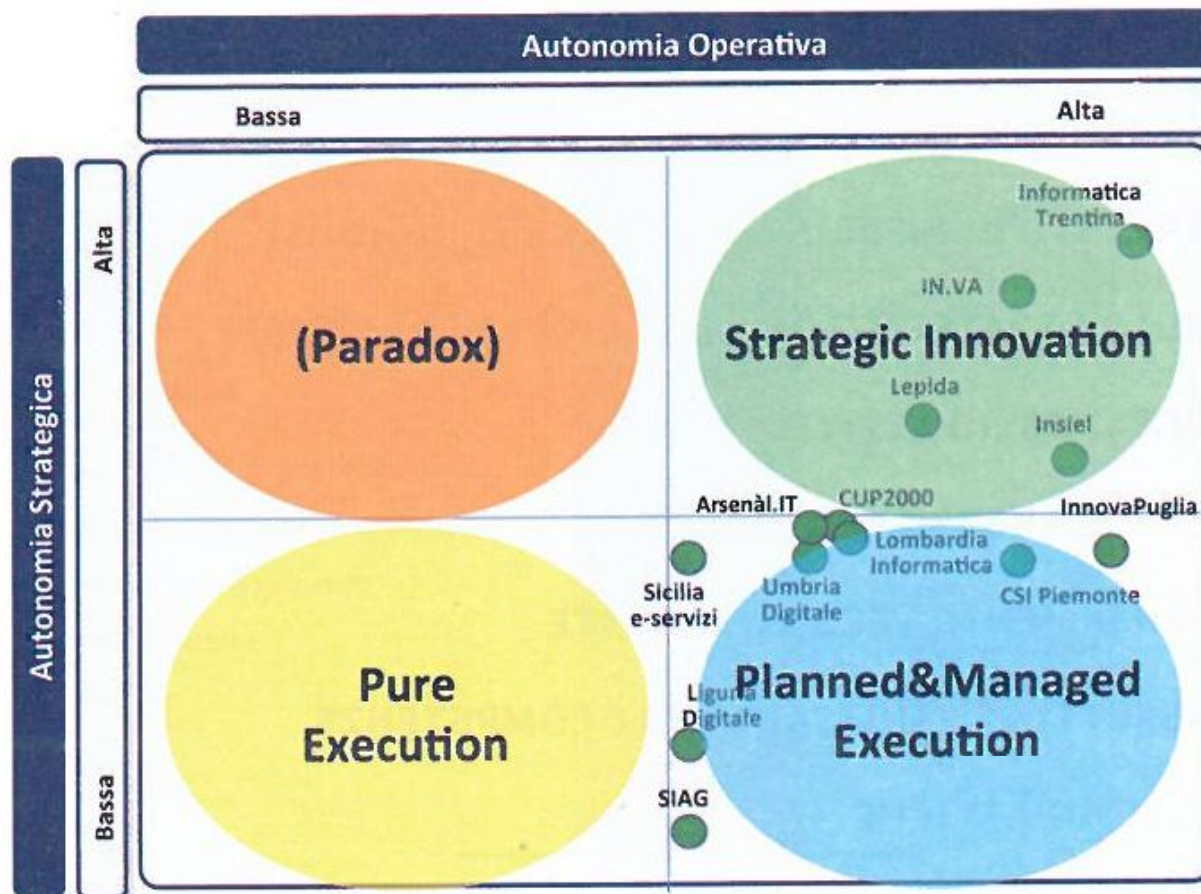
Autonomia Operativa

Bassa

Alta

Autonomia Strategica

Alta

Bassa

(Paradox)

Strategic Innovation

Informatica Trentina

IN.VA

Lepida

Insiel

Arsenàl.IT

CUP2000

InnovaPuglia

Lombardia Informatica

CSI Piemonte

Umbria Digitale

Sicilia e-servizi

Pure Execution

Planned&Managed Execution

Liguria Digitale

SIAG